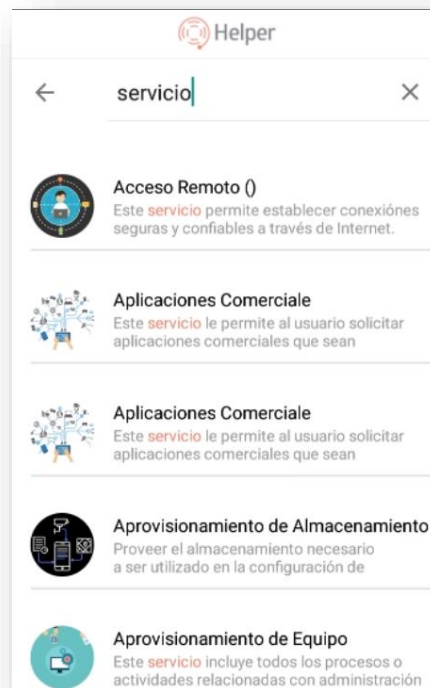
Helper

←

servicio

×

Acceso Remoto ()
Este servicio permite establecer conexiónes seguras y confiables a través de Internet.

Aplicaciones Comerciale
Este servicio le permite al usuario solicitar aplicaciones comerciales que sean

Aplicaciones Comerciale
Este servicio le permite al usuario solicitar aplicaciones comerciales que sean

Aprovisionamiento de Almacenamiento
Proveer el almacenamiento necesario a ser utilizado en la configuración de

Aprovisionamiento de Equipo
Este servicio incluye todos los procesos o actividades relacionadas con administración